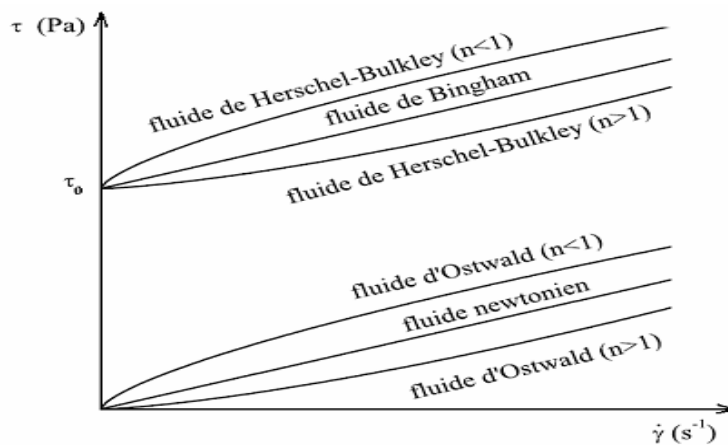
$\tau$ (Pa)

fluide de Herschel-Bulkley (n<1)

fluide de Bingham

fluide de Herschel-Bulkley (n>1)

$\tau_0$

fluide d'Ostwald (n<1)

fluide newtonien

fluide d'Ostwald (n>1)

$\dot{\gamma}$ ($s^{-1}$)